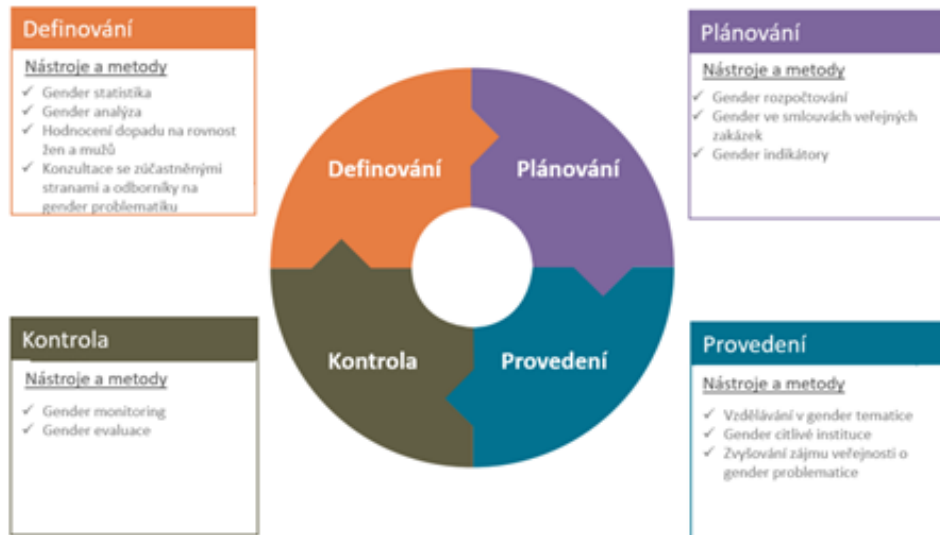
Definování

Nástroje a metody

✓ Gender statistika
✓ Gender analýza
✓ Hodnocení dopadu na rovnost žen a mužů
✓ Konzultace se zúčastněnými stranami a odborníky na gender problematiku

Plánování

Nástroje a metody

✓ Gender rozpočtování
✓ Gender ve smlouvách veřejných zakázek
✓ Gender indikátory

Definování

Plánování

Kontrola

Provedení

Kontrola

Nástroje a metody

✓ Gender monitoring
✓ Gender evaluace

Provedení

Nástroje a metody

✓ Vzdělávání v gender tematice
✓ Gender citlivé instituce
✓ Zvyšování zájmu veřejnosti o gender problematice